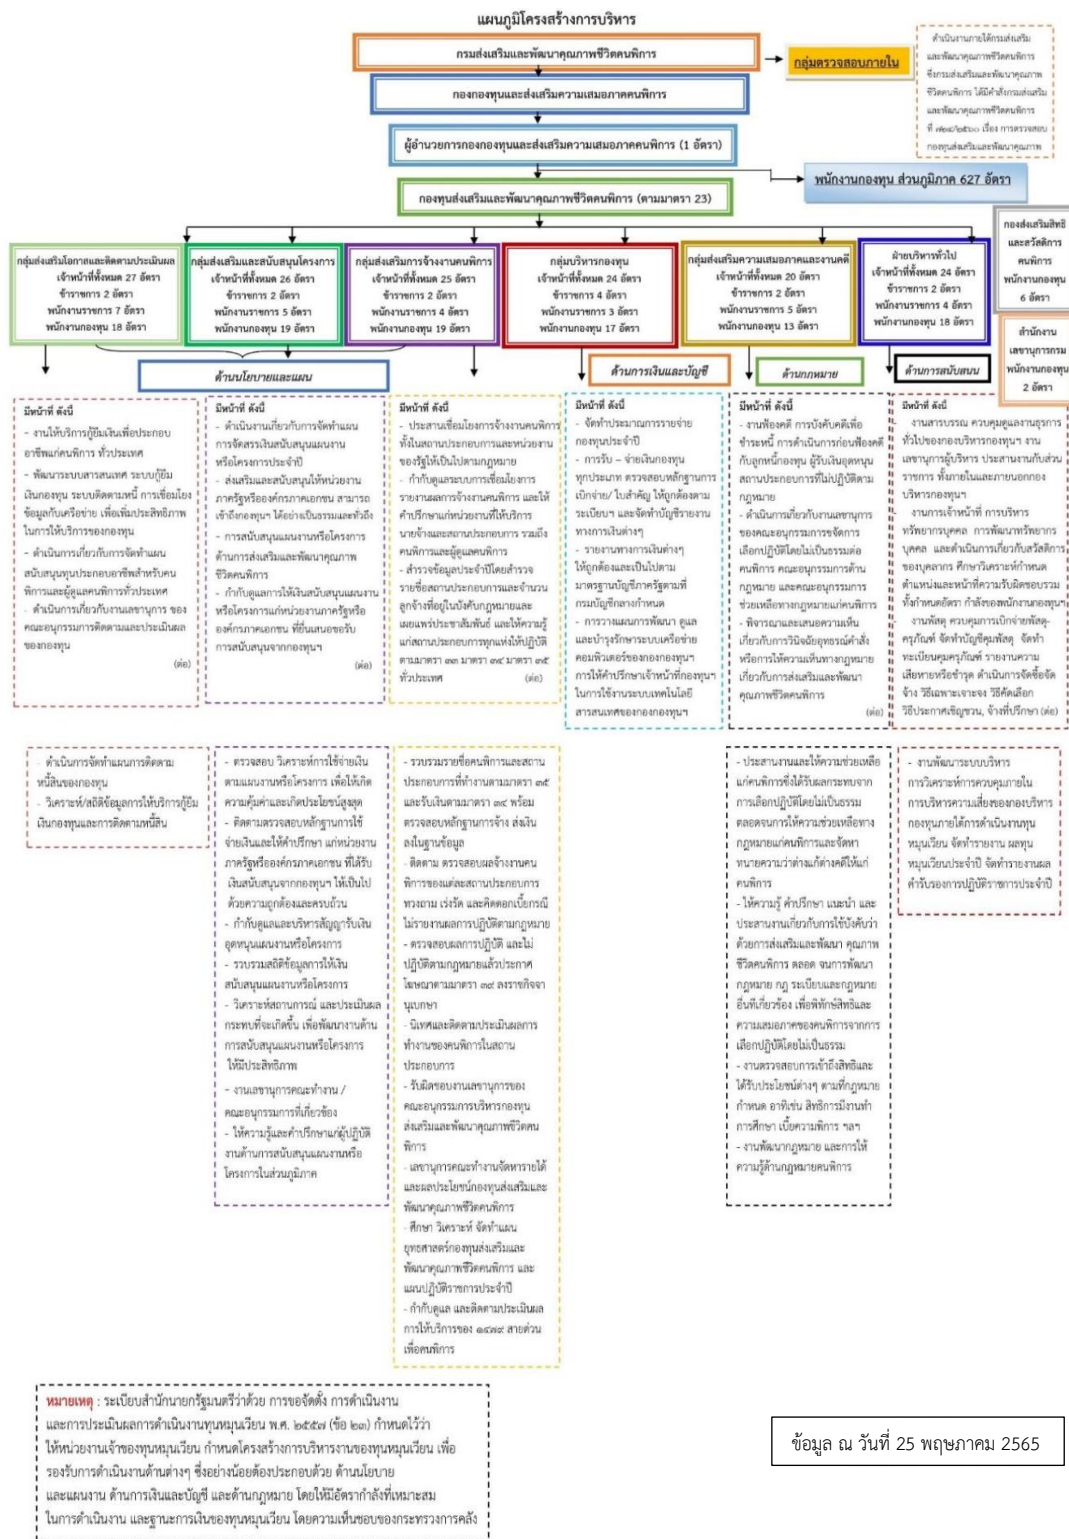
แผนภูมิโครงสร้างการบริหาร

กรมส่งเสริมและพัฒนาคุณภาพชีวิตคนพิการ

กองกองทุนและส่งเสริมความเสมอภาคคนพิการ

ผู้อำนวยการกองกองทุนและส่งเสริมความเสมอภาคคนพิการ (1 อัตรา)

กองทุนส่งเสริมและพัฒนาคุณภาพชีวิตคนพิการ (ตามมาตรา 23)

กลุ่มตรวจสอบภายใน

ดำเนินงานภายใต้กรมส่งเสริมและพัฒนาคุณภาพชีวิตคนพิการ ซึ่งกรมส่งเสริมและพัฒนาคุณภาพชีวิตคนพิการ ได้มีคำสั่งกรมส่งเสริมและพัฒนาคุณภาพชีวิตคนพิการ ที่ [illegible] เรื่อง การตรวจสอบกองทุนส่งเสริมและพัฒนาคุณภาพ

พนักงานกองทุน ส่วนภูมิภาค 627 อัตรา

กลุ่มส่งเสริมโอกาสและติดตามประเมินผล เจ้าหน้าที่ทั้งหมด 27 อัตรา ข้าราชการ 2 อัตรา พนักงานราชการ 7 อัตรา พนักงานกองทุน 18 อัตรา

กลุ่มส่งเสริมและสนับสนุนโครงการ เจ้าหน้าที่ทั้งหมด 26 อัตรา ข้าราชการ 2 อัตรา พนักงานราชการ 5 อัตรา พนักงานกองทุน 19 อัตรา

กลุ่มส่งเสริมการจ้างงานคนพิการ เจ้าหน้าที่ทั้งหมด 25 อัตรา ข้าราชการ 2 อัตรา พนักงานราชการ 4 อัตรา พนักงานกองทุน 19 อัตรา

กลุ่มบริหารกองทุน เจ้าหน้าที่ทั้งหมด 24 อัตรา ข้าราชการ 4 อัตรา พนักงานราชการ 3 อัตรา พนักงานกองทุน 17 อัตรา

กลุ่มส่งเสริมความเสมอภาคและงานคดี เจ้าหน้าที่ทั้งหมด 20 อัตรา ข้าราชการ 2 อัตรา พนักงานราชการ 5 อัตรา พนักงานกองทุน 13 อัตรา

ฝ่ายบริหารทั่วไป เจ้าหน้าที่ทั้งหมด 24 อัตรา ข้าราชการ 2 อัตรา พนักงานราชการ 4 อัตรา พนักงานกองทุน 18 อัตรา

กองส่งเสริมสิทธิและสวัสดิการคนพิการ พนักงานกองทุน 6 อัตรา

สำนักงานเลขานุการกรม พนักงานกองทุน 2 อัตรา

ด้านนโยบายและแผน

ด้านการเงินและบัญชี

ด้านกฎหมาย

ด้านการสนับสนุน

มีหน้าที่ ดังนี้
- งานให้บริการกู้ยืมเงินเพื่อประกอบอาชีพแก่คนพิการ ทั่วประเทศ
- พัฒนาระบบสารสนเทศ ระบบกู้ยืมเงินกองทุน ระบบติดตามหนี้ การเชื่อมโยงข้อมูลกับเครือข่าย เพื่อเพิ่มประสิทธิภาพในการให้บริการของกองทุน
- ดำเนินการเกี่ยวกับการจัดทำแผนสนับสนุนทุนประกอบอาชีพสำหรับคนพิการและผู้ดูแลคนพิการทั่วประเทศ
- ดำเนินการเกี่ยวกับงานเลขานุการ ของคณะอนุกรรมการติดตามและประเมินผลของกองทุน (ต่อ)

มีหน้าที่ ดังนี้
- ดำเนินงานเกี่ยวกับการจัดทำแผนการจัดสรรเงินสนับสนุนแผนงานหรือโครงการประจำปี
- ส่งเสริมและสนับสนุนให้หน่วยงานภาครัฐหรือองค์กรภาคเอกชน สามารถเข้าถึงกองทุนฯ ได้อย่างเป็นธรรมและทั่วถึง
- การสนับสนุนแผนงานหรือโครงการด้านการส่งเสริมและพัฒนาคุณภาพชีวิตคนพิการ
- กำกับดูแลการให้เงินสนับสนุนแผนงานหรือโครงการแก่หน่วยงานภาครัฐหรือองค์กรภาคเอกชน ที่ยื่นเสนอขอรับการสนับสนุนจากกองทุนฯ (ต่อ)

มีหน้าที่ ดังนี้
- ประสานเชื่อมโยงการจ้างงานคนพิการทั้งในสถานประกอบการและหน่วยงานของรัฐให้เป็นไปตามกฎหมาย
- กำกับดูแลระบบการเชื่อมโยงการรายงานผลการจ้างงานคนพิการ และให้คำปรึกษาแก่หน่วยงานที่ให้บริการ นายจ้างและสถานประกอบการ รวมถึงคนพิการและผู้ดูแลคนพิการ
- สำรวจข้อมูลประจำปีโดยสำรวจรายชื่อสถานประกอบการและจำนวนลูกจ้างที่อยู่ในบังคับกฎหมายและเผยแพร่ประชาสัมพันธ์ และให้ความรู้แก่สถานประกอบการทุกแห่งให้ปฏิบัติตามมาตรา ๓๓ มาตรา ๓๔ มาตรา ๓๕ ทั่วประเทศ (ต่อ)

มีหน้าที่ ดังนี้
- จัดทำประมาณการรายจ่ายกองทุนประจำปี
- การรับ – จ่ายเงินกองทุนทุกประเภท ตรวจสอบหลักฐานการเบิกจ่าย/ ใบสำคัญ ให้ถูกต้องตามระเบียบฯ และจัดทำบัญชีรายงานทางการเงินต่างๆ
- รายงานทางการเงินต่างๆ ให้ถูกต้องและเป็นไปตามมาตรฐานบัญชีภาครัฐตามที่กรมบัญชีกลางกำหนด
- การวางแผนการพัฒนา ดูแลและบำรุงรักษาระบบเครือข่ายคอมพิวเตอร์ของกองกองทุนฯ การให้คำปรึกษาเจ้าหน้าที่กองทุนฯ ในการใช้งานระบบเทคโนโลยีสารสนเทศของกองกองทุนฯ

มีหน้าที่ ดังนี้
- งานฟ้องคดี การบังคับคดีเพื่อชำระหนี้ การดำเนินการก่อนฟ้องคดีกับลูกหนี้กองทุน ผู้รับเงินอุดหนุนสถานประกอบการที่ไม่ปฏิบัติตามกฎหมาย
- ดำเนินการเกี่ยวกับงานเลขานุการของคณะอนุกรรมการจัดการเลือกปฏิบัติโดยไม่เป็นธรรมต่อคนพิการ คณะอนุกรรมการด้านกฎหมาย และคณะอนุกรรมการช่วยเหลือทางกฎหมายแก่คนพิการ
- พิจารณาและเสนอความเห็นเกี่ยวกับการวินิจฉัยอุทธรณ์คำสั่งหรือการให้ความเห็นทางกฎหมายเกี่ยวกับการส่งเสริมและพัฒนาคุณภาพชีวิตคนพิการ (ต่อ)

มีหน้าที่ ดังนี้
งานสารบรรณ ควบคุมดูแลงานธุรการทั่วไปของกองบริหารกองทุนฯ งานเลขานุการผู้บริหาร ประสานงานกับส่วนราชการ ทั้งภายในและภายนอกกองบริหารกองทุนฯ
งานการเจ้าหน้าที่ การบริหารทรัพยากรบุคคล การพัฒนาทรัพยากรบุคคล และดำเนินการเกี่ยวกับสวัสดิการของบุคลากร ศึกษาวิเคราะห์กำหนดตำแหน่งและหน้าที่ความรับผิดชอบรวมทั้งกำหนดอัตรา กำลังของพนักงานกองทุนฯ
งานพัสดุ ควบคุมการเบิกจ่ายพัสดุ ครุภัณฑ์ จัดทำบัญชีคุมพัสดุ จัดทำทะเบียนคุมครุภัณฑ์ รายงานความเสียหายหรือชำรุด ดำเนินการจัดซื้อจัดจ้าง วิธีเฉพาะเจาะจง วิธีคัดเลือก วิธีประกาศเชิญชวน, จ้างที่ปรึกษา (ต่อ)

- ดำเนินการจัดทำแผนการติดตามหนี้สินของกองทุน
- วิเคราะห์/สถิติข้อมูลการให้บริการกู้ยืมเงินกองทุนและการติดตามหนี้สิน

- ตรวจสอบ วิเคราะห์การใช้จ่ายเงินตามแผนงานหรือโครงการ เพื่อให้เกิดความคุ้มค่าและเกิดประโยชน์สูงสุด
- ติดตามตรวจสอบหลักฐานการใช้จ่ายเงินและให้คำปรึกษา แก่หน่วยงานภาครัฐหรือองค์กรภาคเอกชน ที่ได้รับเงินสนับสนุนจากกองทุนฯ ให้เป็นไปด้วยความถูกต้องและครบถ้วน
- กำกับดูแลและบริหารสัญญารับเงินอุดหนุนแผนงานหรือโครงการ
- รวบรวมสถิติข้อมูลการให้เงินสนับสนุนแผนงานหรือโครงการ
- วิเคราะห์สถานการณ์ และประเมินผลกระทบที่จะเกิดขึ้น เพื่อพัฒนางานด้านการสนับสนุนแผนงานหรือโครงการให้มีประสิทธิภาพ
- งานเลขานุการคณะทำงาน / คณะอนุกรรมการที่เกี่ยวข้อง
- ให้ความรู้และคำปรึกษาแก่ผู้ปฏิบัติงานด้านการสนับสนุนแผนงานหรือโครงการในส่วนภูมิภาค

- รวบรวมรายชื่อคนพิการและสถานประกอบการที่ทำงานตามมาตรา ๓๕ และรับเงินตามมาตรา ๓๔ พร้อมตรวจสอบหลักฐานการจ้าง ส่งเงินลงในฐานข้อมูล
- ติดตาม ตรวจสอบและจ้างงานคนพิการของแต่ละสถานประกอบการทวงถาม เร่งรัด และคิดดอกเบี้ยกรณีไม่รายงานผลการปฏิบัติตามกฎหมาย
- ตรวจสอบผลการปฏิบัติ และไม่ปฏิบัติตามกฎหมายแล้วประกาศโฆษณาตามมาตรา ๓๙ ลงรายชื่อจ้างนุบกษา
- นิเทศและติดตามประเมินผลการทำงานของคนพิการในสถานประกอบการ
- รับผิดชอบงานเลขานุการของคณะอนุกรรมการบริหารกองทุนส่งเสริมและพัฒนาคุณภาพชีวิตคนพิการ
- เลขานุการคณะทำงานจัดหารายได้และผลประโยชน์กองทุนส่งเสริมและพัฒนาคุณภาพชีวิตคนพิการ
- ศึกษา วิเคราะห์ จัดทำแผนยุทธศาสตร์กองทุนส่งเสริมและพัฒนาคุณภาพชีวิตคนพิการ และแผนปฏิบัติราชการประจำปี
- กำกับดูแล และติดตามประเมินผลการให้บริการของ ๑๔๗๙ สายด่วนเพื่อคนพิการ

- ประสานงานและให้ความช่วยเหลือแก่คนพิการซึ่งได้รับผลกระทบจากการเลือกปฏิบัติโดยไม่เป็นธรรม ตลอดจนการให้ความช่วยเหลือทางกฎหมายแก่คนพิการและจัดหาทนายความว่าต่างแก้ต่างคดีให้แก่คนพิการ
- ให้ความรู้ คำปรึกษา แนะนำ และประสานงานเกี่ยวกับการใช้บังคับว่าด้วยการส่งเสริมและพัฒนา คุณภาพชีวิตคนพิการ ตลอด จนการพัฒนากฎหมาย กฎ ระเบียบและกฎหมายอื่นที่เกี่ยวข้อง เพื่อพิทักษ์สิทธิและความเสมอภาคของคนพิการจากการเลือกปฏิบัติโดยไม่เป็นธรรม
- งานตรวจสอบการเข้าถึงสิทธิและได้รับประโยชน์ต่างๆ ตามที่กฎหมายกำหนด อาทิเช่น สิทธิการมีงานทำ การศึกษา เบี้ยความพิการ ฯลฯ
- งานพัฒนากฎหมาย และการให้ความรู้ด้านกฎหมายคนพิการ

- งานพัฒนาระบบบริหารการวิเคราะห์การควบคุมภายในการบริหารความเสี่ยงของกองบริหารกองทุนฯ ได้การดำเนินงานทุนหมุนเวียน จัดทำรายงาน ผลทุนหมุนเวียนประจำปี จัดทำรายงานผลคำรับรองการปฏิบัติราชการประจำปี

หมายเหตุ : ระเบียบสำนักนายกรัฐมนตรีว่าด้วย การจัดตั้ง การดำเนินงาน และการประเมินผลการดำเนินงานทุนหมุนเวียน พ.ศ. ๒๕๕๙ (ข้อ ๒๑) กำหนดไว้ว่า ให้หน่วยงานเจ้าของทุนหมุนเวียน กำหนดโครงสร้างการบริหารงานของทุนหมุนเวียน เพื่อรองรับการดำเนินงานด้านต่างๆ ซึ่งอย่างน้อยต้องประกอบด้วย ด้านนโยบาย และแผนงาน ด้านการเงินและบัญชี และด้านกฎหมาย โดยให้มีอัตรากำลังที่เหมาะสม ในการดำเนินงาน และฐานะการเงินของทุนหมุนเวียน โดยความเห็นชอบของกระทรวงการคลัง

ข้อมูล ณ วันที่ 25 พฤษภาคม 2565